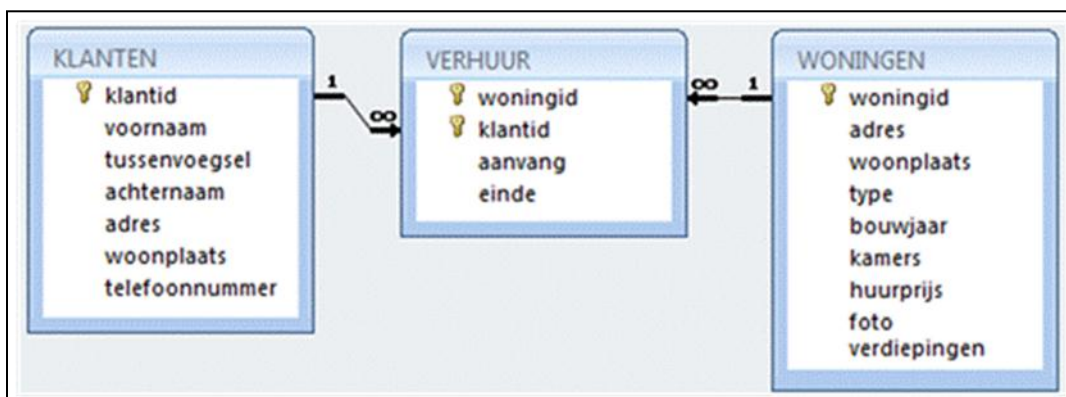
KLANTEN
klantid
voornaam
tussenvoegsel
achternaam
adres
woonplaats
telefoonnummer

1
∞

VERHUUR
woningid
klantid
aanvang
einde

∞
1

WONINGEN
woningid
adres
woonplaats
type
bouwjaar
kamers
huurprijs
foto
verdiepingen